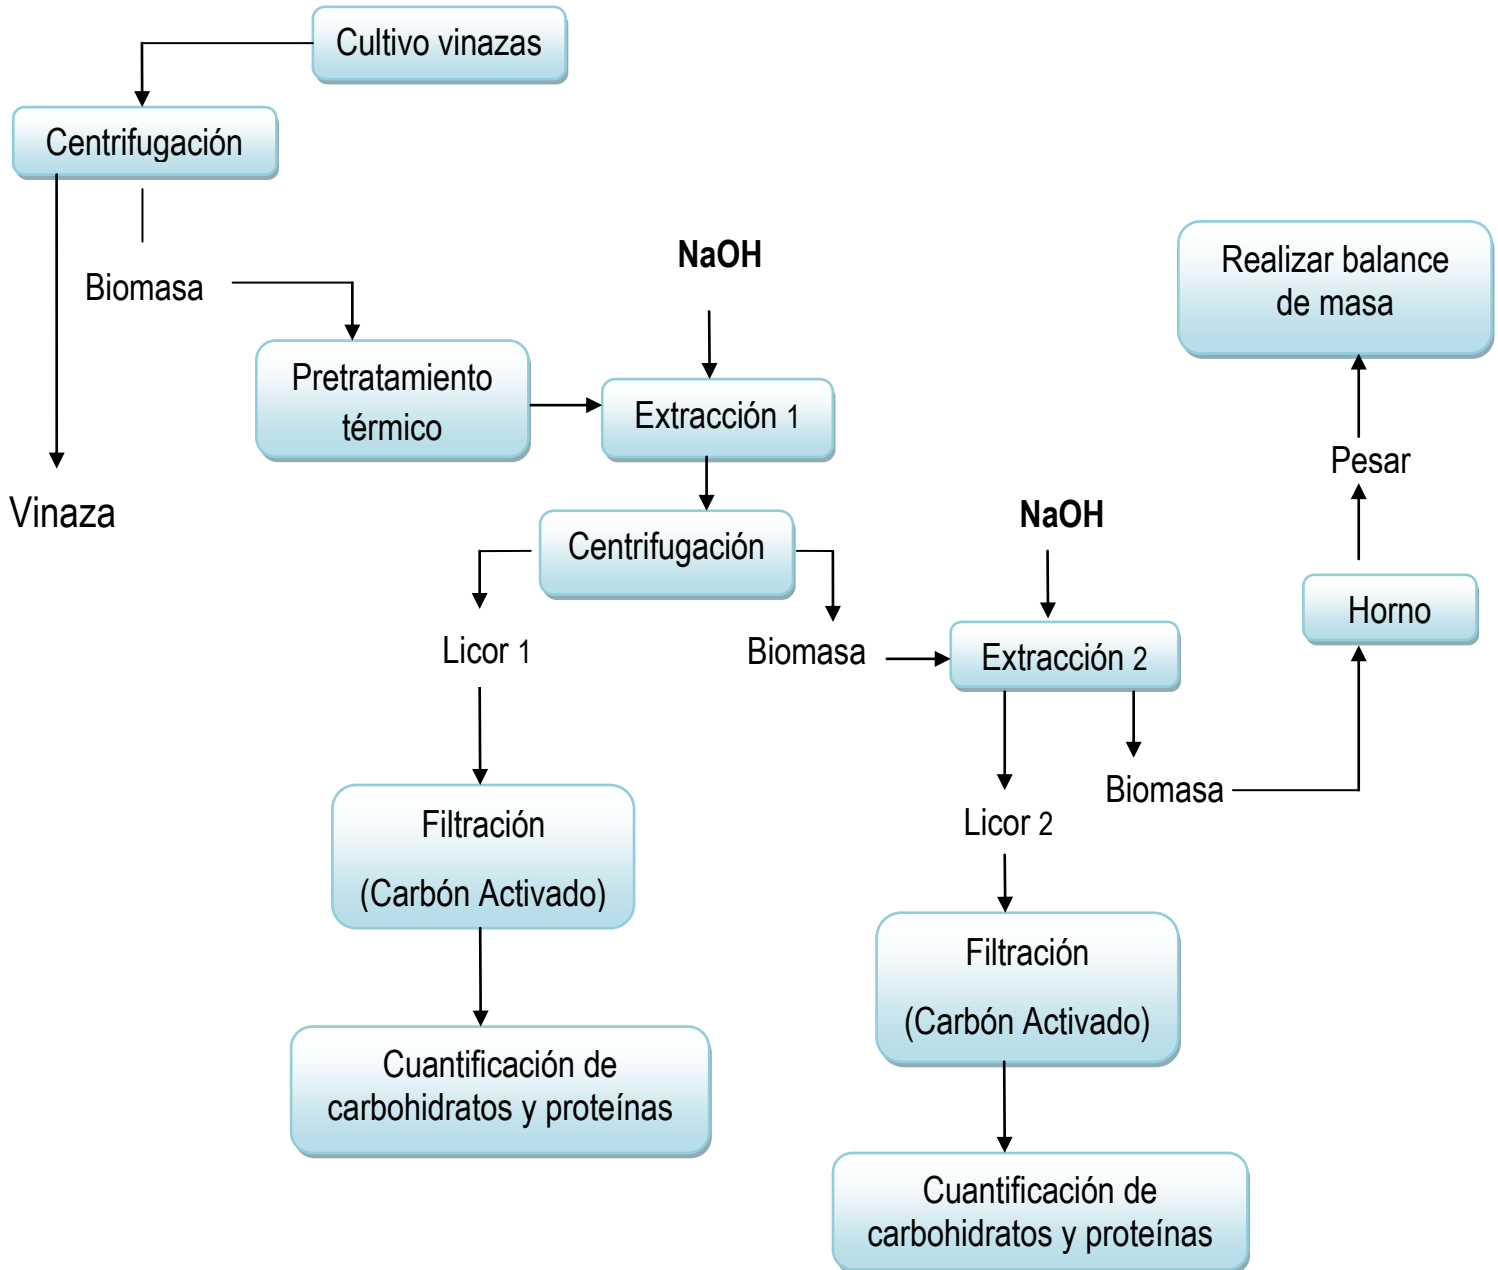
Cultivo vinazas

Centrifugación

Biomasa

Vinaza

Pretratamiento térmico

NaOH

Extracción 1

Centrifugación

Licor 1

Biomasa

Filtración

(Carbón Activado)

Cuantificación de carbohidratos y proteínas

NaOH

Extracción 2

Licor 2

Biomasa

Filtración

(Carbón Activado)

Cuantificación de carbohidratos y proteínas

Realizar balance de masa

Pesar

Horno